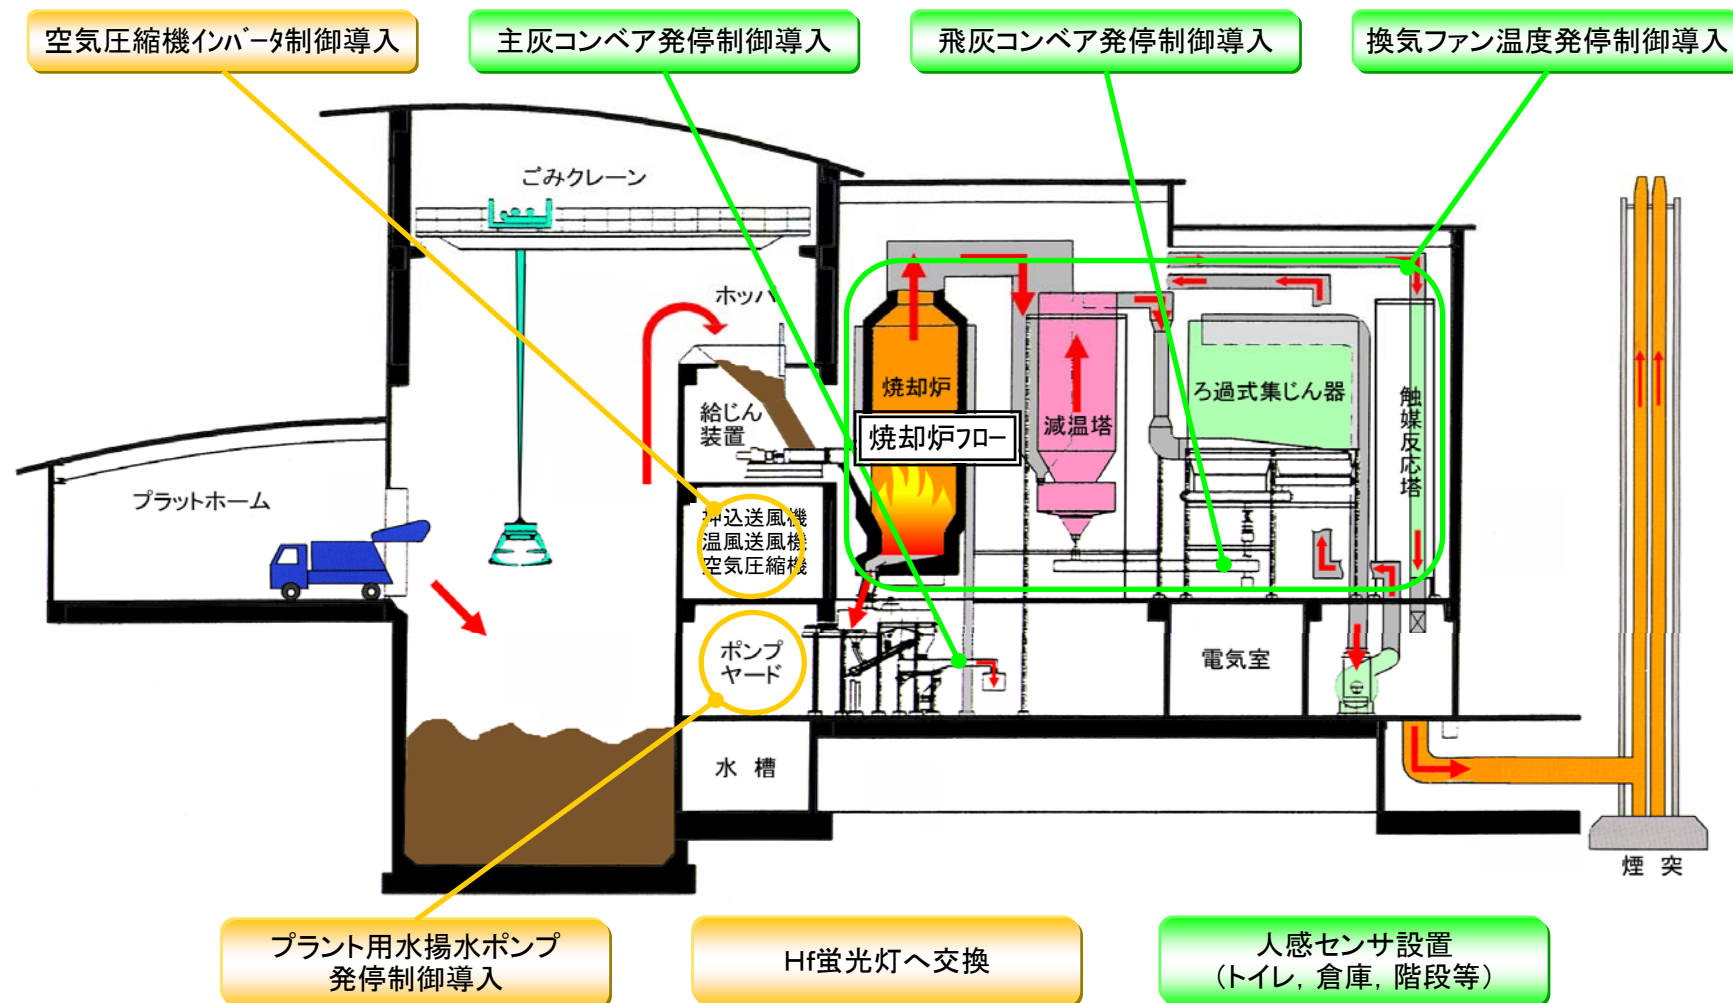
空気圧縮機インバータ制御導入

主灰コンベア発停制御導入

飛灰コンベア発停制御導入

換気ファン温度発停制御導入

ごみクレーン

ホッパ

給じん装置

焼却炉

焼却炉フロー

減温塔

ろ過式集じん器

触媒反応塔

プラットホーム

押込送風機
温風送風機
空気圧縮機

ポンプヤード

電気室

水 槽

煙 突

プラント用水揚水ポンプ
発停制御導入

Hf蛍光灯へ交換

人感センサ設置
（トイレ，倉庫，階段等）